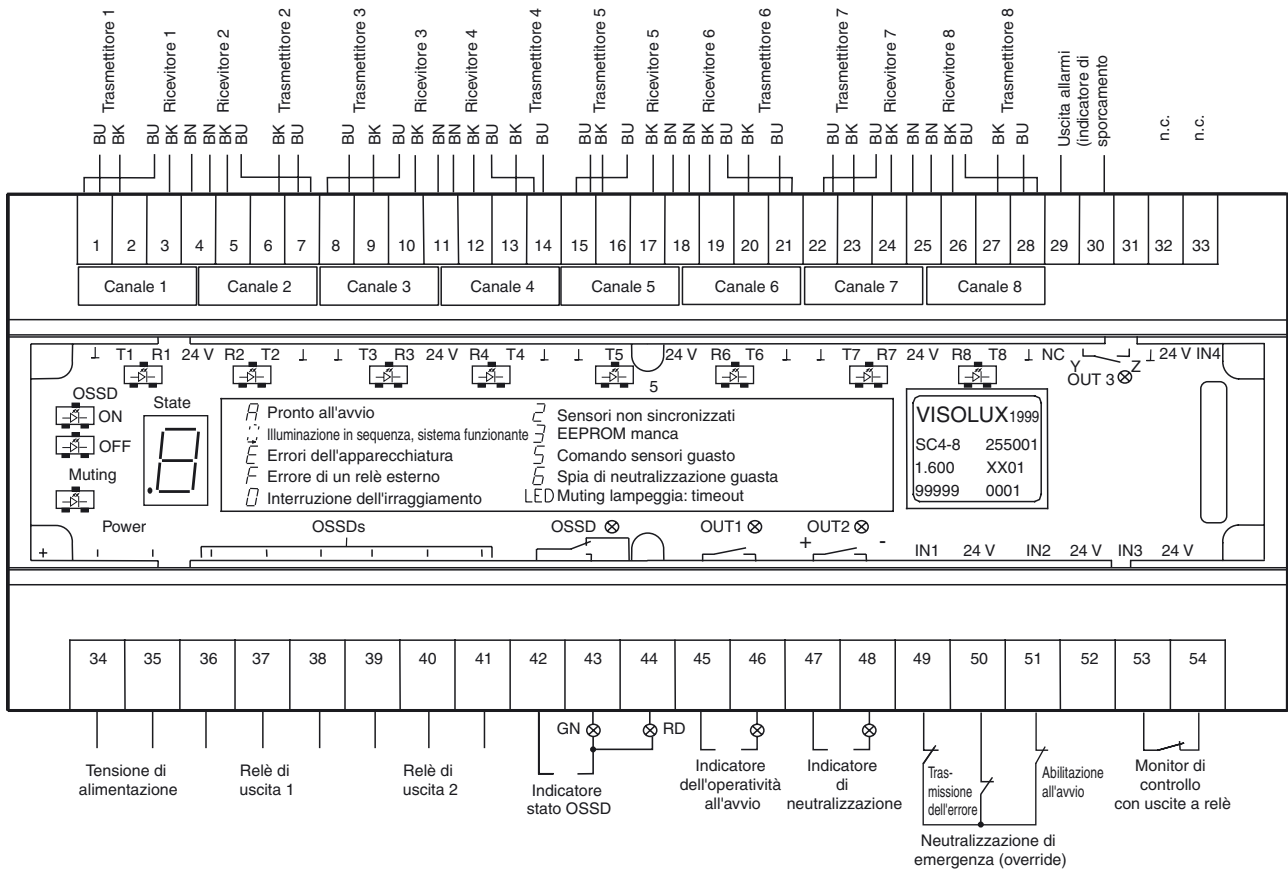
Trasmettitore 1
Ricevitore 1
Ricevitore 2
Trasmettitore 2
Trasmettitore 3
Ricevitore 3
Ricevitore 4
Trasmettitore 4
Trasmettitore 5
Ricevitore 5
Ricevitore 6
Trasmettitore 6
Trasmettitore 7
Ricevitore 7
Ricevitore 8
Trasmettitore 8
Uscita allarmi (indicatore di sporcamento
n.c.
n.c.

BU BK BU BK BN BN BK BU BK BU BU BK BU BK BN BN BU BK BU BU BK BU BK BN BN BU BK BU BU BK BU BK BN BN BK BU BK BU

| 1 | 2 | 3 | 4 | 5 | 6 | 7 | 8 | 9 | 10 | 11 | 12 | 13 | 14 | 15 | 16 | 17 | 18 | 19 | 20 | 21 | 22 | 23 | 24 | 25 | 26 | 27 | 28 | 29 | 30 | 31 | 32 | 33 |

Canale 1 Canale 2 Canale 3 Canale 4 Canale 5 Canale 6 Canale 7 Canale 8

⊥ T1 R1 24 V R2 T2 ⊥ ⊥ T3 R3 24 V R4 T4 ⊥ ⊥ T5 24 V R6 T6 ⊥ ⊥ T7 R7 24 V R8 T8 ⊥ NC Y Z ⊥ 24 V IN4
OUT 3
5

OSSD
ON
OFF
Muting
State

A Pronto all'avvio
Illuminazione in sequenza, sistema funzionante
E Errori dell'apparecchiatura
F Errore di un relè esterno
0 Interruzione dell'irraggiamento
2 Sensori non sincronizzati
3 EEPROM manca
5 Comando sensori guasto
6 Spia di neutralizzazione guasta
LED Muting lampeggia: timeout

VISOLUX1999
SC4-8 255001
1.600 XX01
99999 0001

Power OSSDs OSSD OUT1 OUT2 + - IN1 24 V IN2 24 V IN3 24 V
+

| 34 | 35 | 36 | 37 | 38 | 39 | 40 | 41 | 42 | 43 | 44 | 45 | 46 | 47 | 48 | 49 | 50 | 51 | 52 | 53 | 54 |

GN RD

Tensione di alimentazione
Relè di uscita 1
Relè di uscita 2
Indicatore stato OSSD
Indicatore dell'operatività all'avvio
Indicatore di neutralizzazione
Trasmissione dell'errore
Abilitazione all'avvio
Neutralizzazione di emergenza (override)
Monitor di controllo con uscite a relè